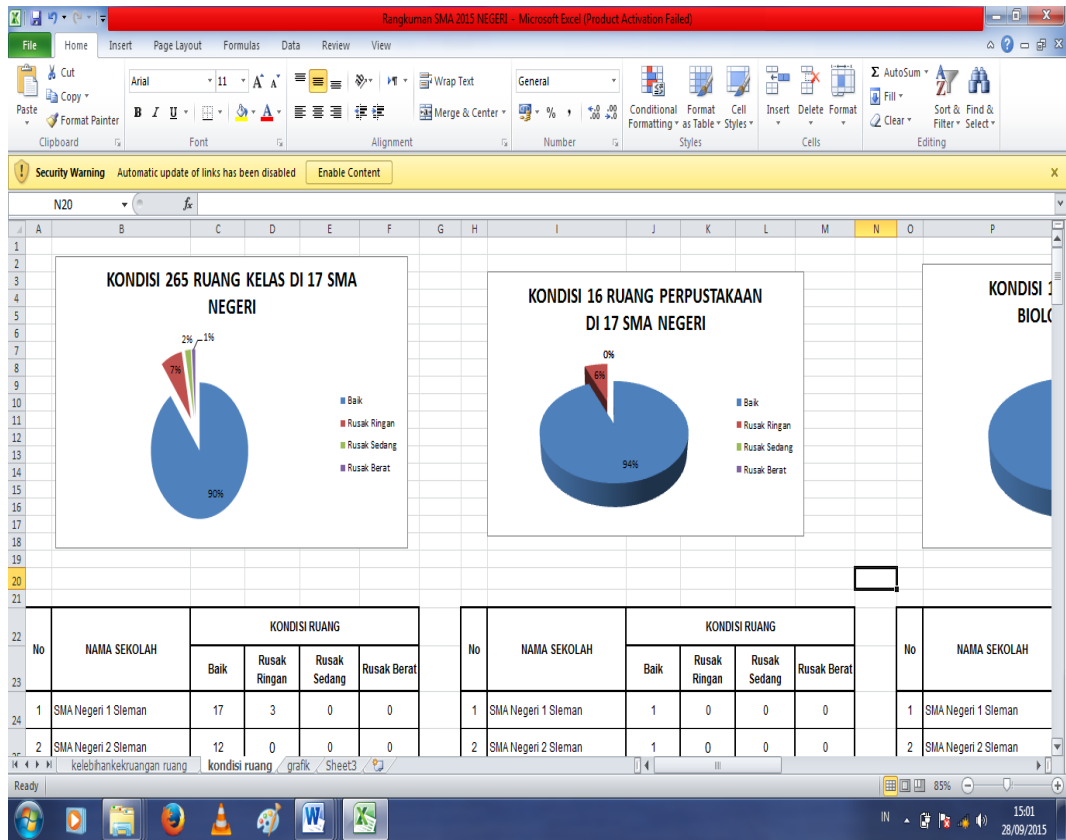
Rangkuman SMA 2015 NEGERI - Microsoft Excel (Product Activation Failed)

File Home Insert Page Layout Formulas Data Review View

Cut Copy Format Painter Paste Clipboard
Arial 11 B I U Font
Wrap Text Merge & Center Alignment
General % , Number
Conditional Formatting Format as Table Cell Styles Styles
Insert Delete Format Cells
AutoSum Fill Clear Sort & Filter Find & Select Editing

Security Warning Automatic update of links has been disabled Enable Content

N20 $f_x$

A B C D E F G H I J K L M N O P

KONDISI 265 RUANG KELAS DI 17 SMA NEGERI

2% 1% 7% 90%

Baik
Rusak Ringan
Rusak Sedang
Rusak Berat

KONDISI 16 RUANG PERPUSTAKAAN DI 17 SMA NEGERI

0% 6% 94%

Baik
Rusak Ringan
Rusak Sedang
Rusak Berat

KONDISI 1 BIOL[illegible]

| No | NAMA SEKOLAH | KONDISI RUANG Baik | Rusak Ringan | Rusak Sedang | Rusak Berat |
|---|---|---|---|---|---|
| 1 | SMA Negeri 1 Sleman | 17 | 3 | 0 | 0 |
| 2 | SMA Negeri 2 Sleman | 12 | 0 | 0 | 0 |

| No | NAMA SEKOLAH | KONDISI RUANG Baik | Rusak Ringan | Rusak Sedang | Rusak Berat |
|---|---|---|---|---|---|
| 1 | SMA Negeri 1 Sleman | 1 | 0 | 0 | 0 |
| 2 | SMA Negeri 2 Sleman | 1 | 0 | 0 | 0 |

| No | NAMA SEKOLAH |
|---|---|
| 1 | SMA Negeri 1 Sleman |
| 2 | SMA Negeri 2 Sleman |

kelebihankekruangan ruang kondisi ruang grafik Sheet3

Ready 85%

IN 15:01 28/09/2015